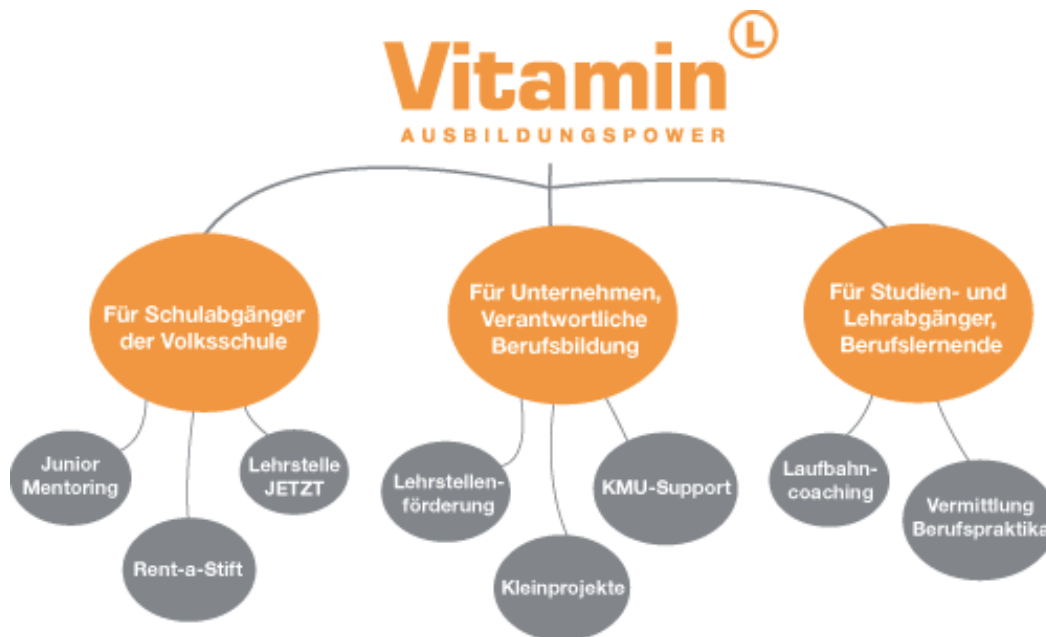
Vitamin L
AUSBILDUNGSPOWER

Für Schulabgänger der Volksschule

Junior Mentoring

Rent-a-Stift

Lehrstelle JETZT

Für Unternehmen, Verantwortliche Berufsbildung

Lehrstellenförderung

Kleinprojekte

KMU-Support

Für Studien- und Lehrabgänger, Berufslernende

Laufbahncoaching

Vermittlung Berufspraktika